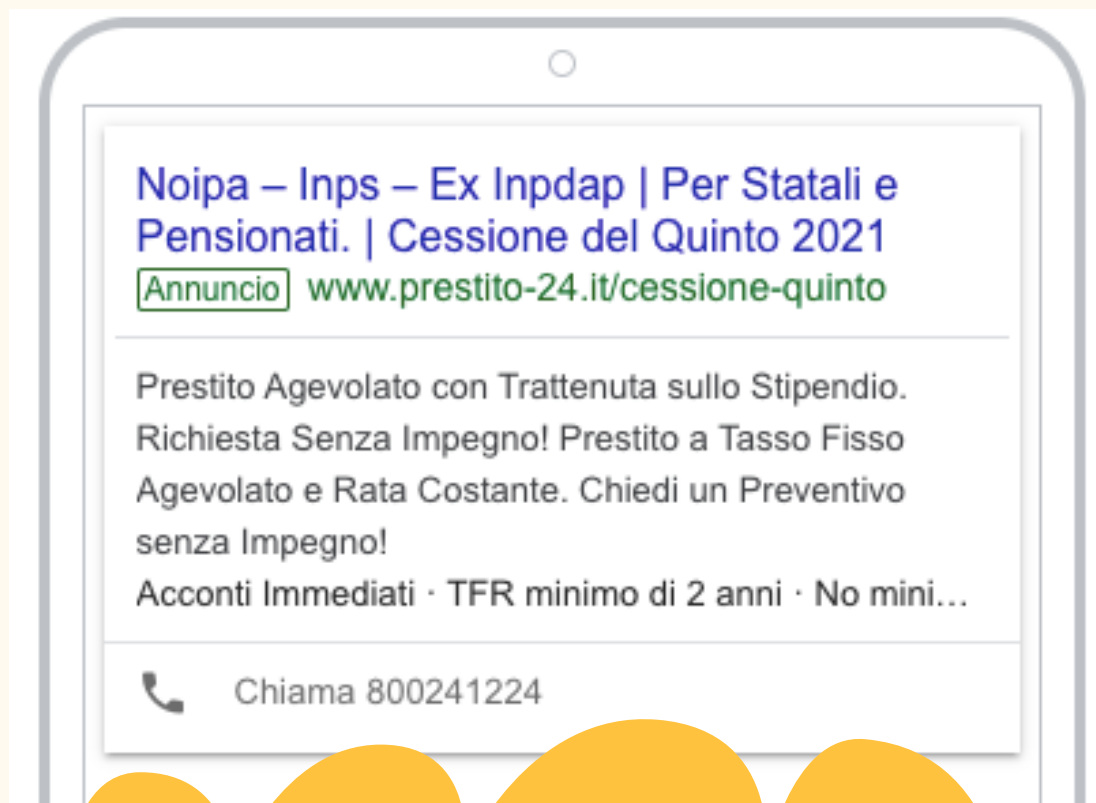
Noipa – Inps – Ex Inpdap | Per Statali e Pensionati. | Cessione del Quinto 2021

Annuncio www.prestito-24.it/cessione-quinto

Prestito Agevolato con Trattenuta sullo Stipendio. Richiesta Senza Impegno! Prestito a Tasso Fisso Agevolato e Rata Costante. Chiedi un Preventivo senza Impegno!

Acconti Immediati · TFR minimo di 2 anni · No mini...

Chiama 800241224